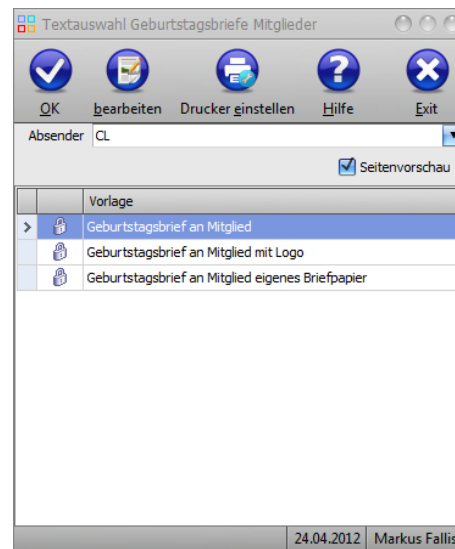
Textauswahl Geburtstagsbriefe Mitglieder

OK
bearbeiten
Drucker einstellen
Hilfe
Exit

Absender CL

Seitenvorschau

| | | Vorlage |
|---|---|---|
| > | | Geburtstagsbrief an Mitglied |
| | | Geburtstagsbrief an Mitglied mit Logo |
| | | Geburtstagsbrief an Mitglied eigenes Briefpapier |

24.04.2012 Markus Fallis